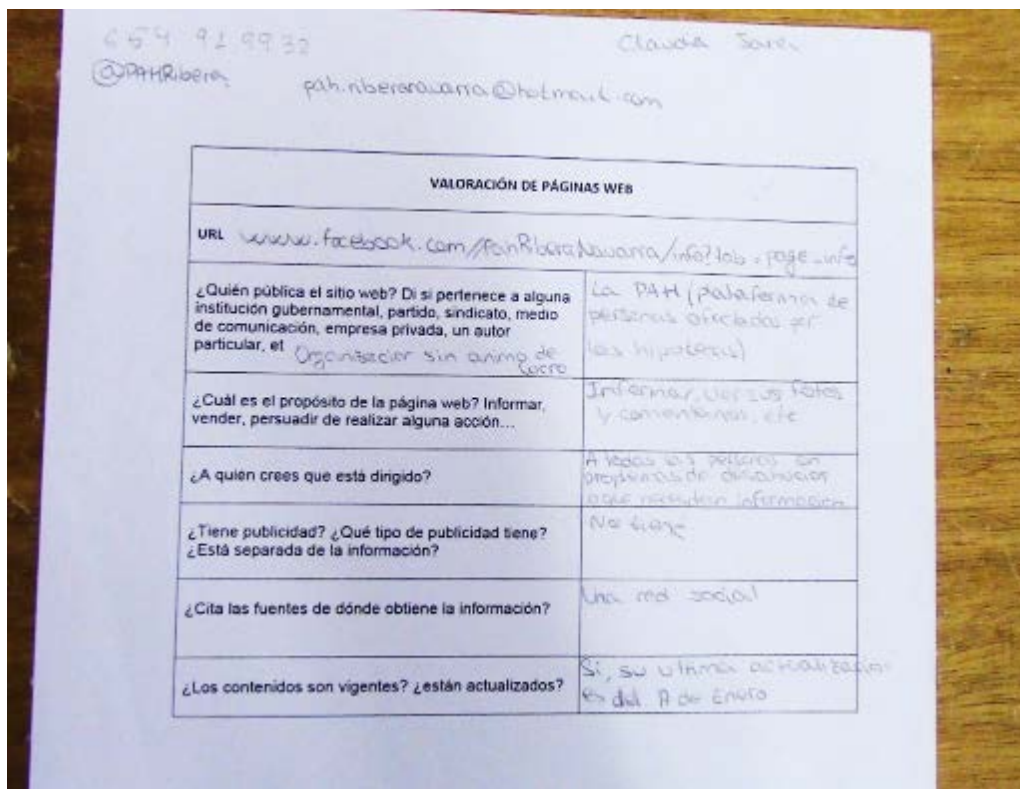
654 92 99 32
Claudia Soren
@PAHRibera
pah.riberanavarra@hotmail.com

| VALORACIÓN DE PÁGINAS WEB | |
|---|---|
| URL www.facebook.com/PahRiberaNavarra/info?tab=page_info | |
| ¿Quién pública el sitio web? Di si pertenece a alguna institución gubernamental, partido, sindicato, medio de comunicación, empresa privada, un autor particular, et Organización sin animo de Locro | La PAH (plataforma de personas afectadas por las hipotecas) |
| ¿Cuál es el propósito de la página web? Informar, vender, persuadir de realizar alguna acción... | Informar, verse fotos y comentarios, etc |
| ¿A quien crees que está dirigido? | A todas las personas con problemas de desahucios o que necesiten información |
| ¿Tiene publicidad? ¿Qué tipo de publicidad tiene? ¿Está separada de la información? | No tiene |
| ¿Cita las fuentes de dónde obtiene la información? | Una red social |
| ¿Los contenidos son vigentes? ¿están actualizados? | Si, su ultima actualización es del 8 de Enero |